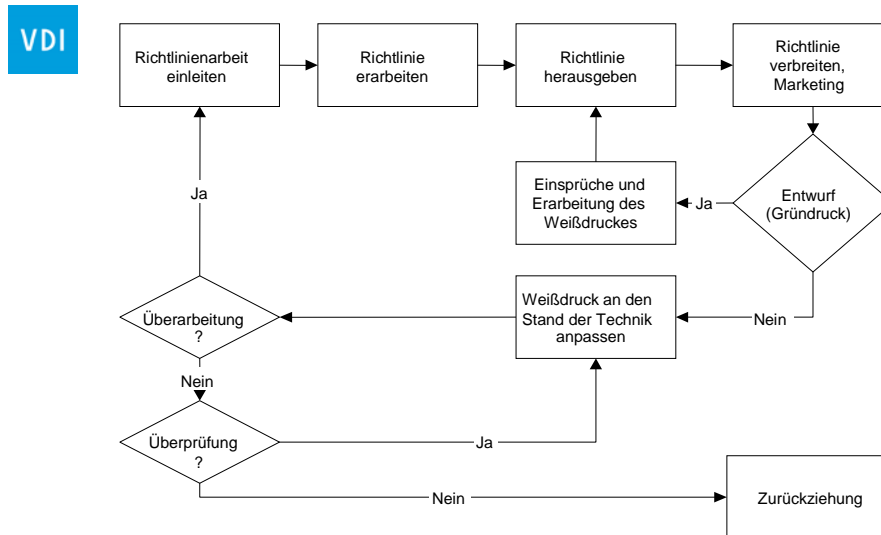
VDI

Richtlinienarbeit einleiten

Richtlinie erarbeiten

Richtlinie herausgeben

Richtlinie verbreiten, Marketing

Entwurf (Gründruck)

Ja

Einsprüche und Erarbeitung des Weißdruckes

Ja

Nein

Weißdruck an den Stand der Technik anpassen

Überarbeitung ?

Nein

Überprüfung ?

Ja

Nein

Zurückziehung